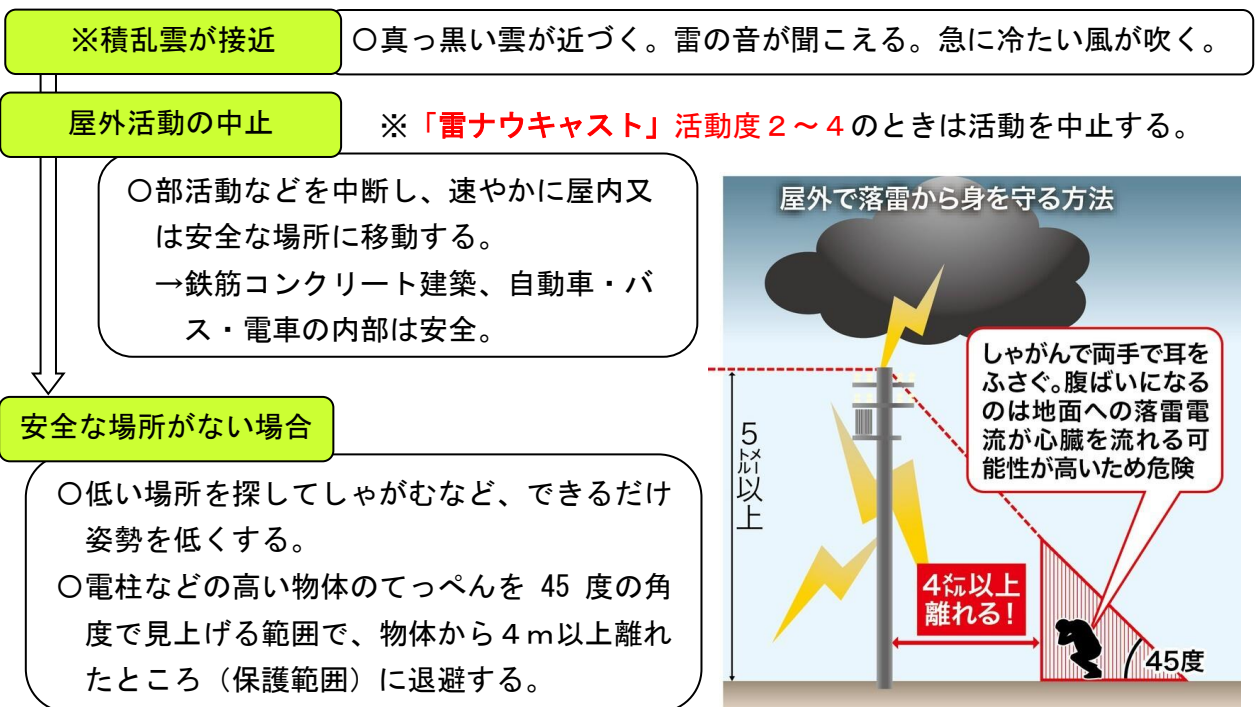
※積乱雲が接近

○真っ黒い雲が近づく。雷の音が聞こえる。急に冷たい風が吹く。

屋外活動の中止

※「雷ナウキャスト」活動度２～４のときは活動を中止する。

○部活動などを中断し、速やかに屋内又は安全な場所に移動する。
→鉄筋コンクリート建築、自動車・バス・電車の内部は安全。

安全な場所がない場合

○低い場所を探してしゃがむなど、できるだけ姿勢を低くする。
○電柱などの高い物体のてっぺんを 45 度の角度で見上げる範囲で、物体から４m以上離れたところ（保護範囲）に退避する。

屋外で落雷から身を守る方法

しゃがんで両手で耳をふさぐ。腹ばいになるのは地面への落雷電流が心臓を流れる可能性が高いため危険

5㍍以上

4㍍以上離れる！

45度